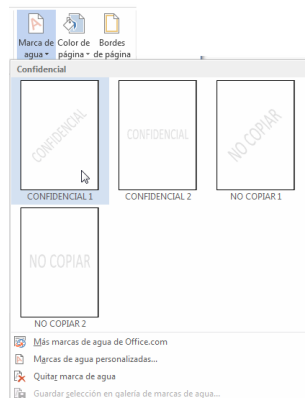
Marca de agua ▾ Color de página ▾ Bordes de página

Confidencial

CONFIDENCIAL

CONFIDENCIAL 1

CONFIDENCIAL

CONFIDENCIAL 2

NO COPIAR

NO COPIAR 1

NO COPIAR

NO COPIAR 2

Más marcas de agua de Office.com

Marcas de agua personalizadas...

Quitar marca de agua

Guardar selección en galería de marcas de agua...